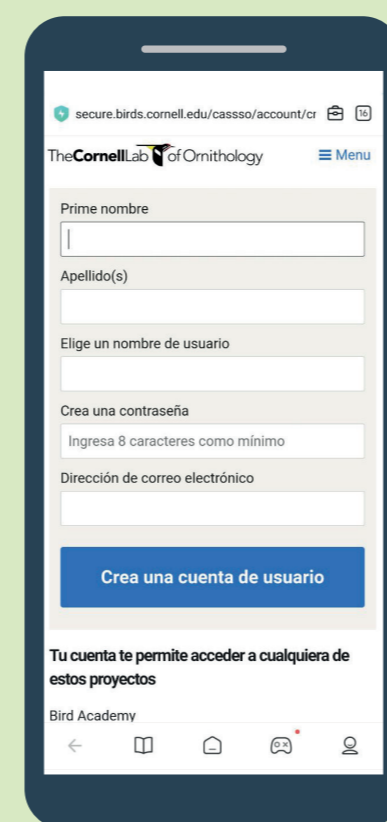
secure.birds.cornell.edu/cassso/account/cr 16

TheCornellLab of Ornithology ≡ Menu

Prime nombre

Apellido(s)

Elige un nombre de usuario

Crea una contraseña

Ingresa 8 caracteres como mínimo

Dirección de correo electrónico

Crea una cuenta de usuario

Tu cuenta te permite acceder a cualquiera de estos proyectos

Bird Academy